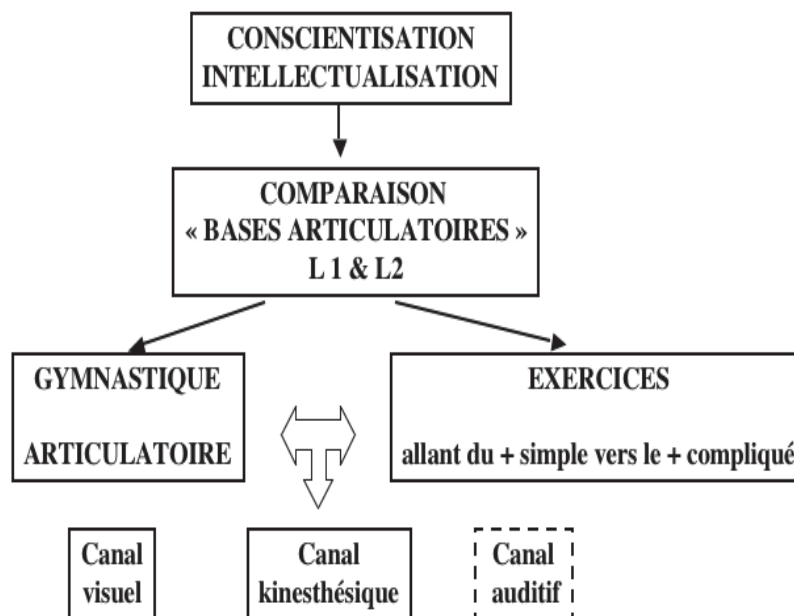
CONSCIENTISATION
INTELLECTUALISATION

COMPARAISON
« BASES ARTICULATOIRES »
L 1 & L2

GYMNASTIQUE

ARTICULATOIRE

EXERCICES

allant du + simple vers le + compliqué

Canal
visuel

Canal
kinesthésique

Canal
auditif